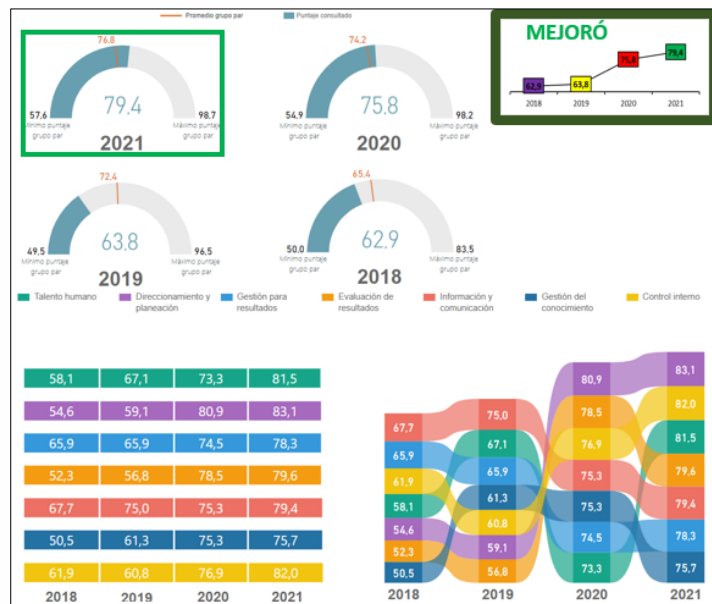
Promedio grupo par  Puntaje consultado

76,8
57,6 Mínimo puntaje grupo par
79,4
98,7 Máximo puntaje grupo par
2021

74,2
54,9 Mínimo puntaje grupo par
75,8
98,2 Máximo puntaje grupo par
2020

MEJORÓ
62,9 63,8 75,8 79,4
2018 2019 2020 2021

72,4
49,5 Mínimo puntaje grupo par
63,8
96,5 Máximo puntaje grupo par
2019

65,4
50,0 Mínimo puntaje grupo par
62,9
83,5 Máximo puntaje grupo par
2018

Talento humano  Direccionamiento y planeación  Gestión para resultados  Evaluación de resultados  Información y comunicación  Gestión del conocimiento  Control interno

| 2018 | 2019 | 2020 | 2021 |
|---|---|---|---|
| 58,1 | 67,1 | 73,3 | 81,5 |
| 54,6 | 59,1 | 80,9 | 83,1 |
| 65,9 | 65,9 | 74,5 | 78,3 |
| 52,3 | 56,8 | 78,5 | 79,6 |
| 67,7 | 75,0 | 75,3 | 79,4 |
| 50,5 | 61,3 | 75,3 | 75,7 |
| 61,9 | 60,8 | 76,9 | 82,0 |

67,7 65,9 61,9 58,1 54,6 52,3 50,5
75,0 67,1 65,9 61,3 60,8 59,1 56,8
80,9 78,5 76,9 75,3 75,3 74,5 73,3
83,1 82,0 81,5 79,6 79,4 78,3 75,7
2018 2019 2020 2021